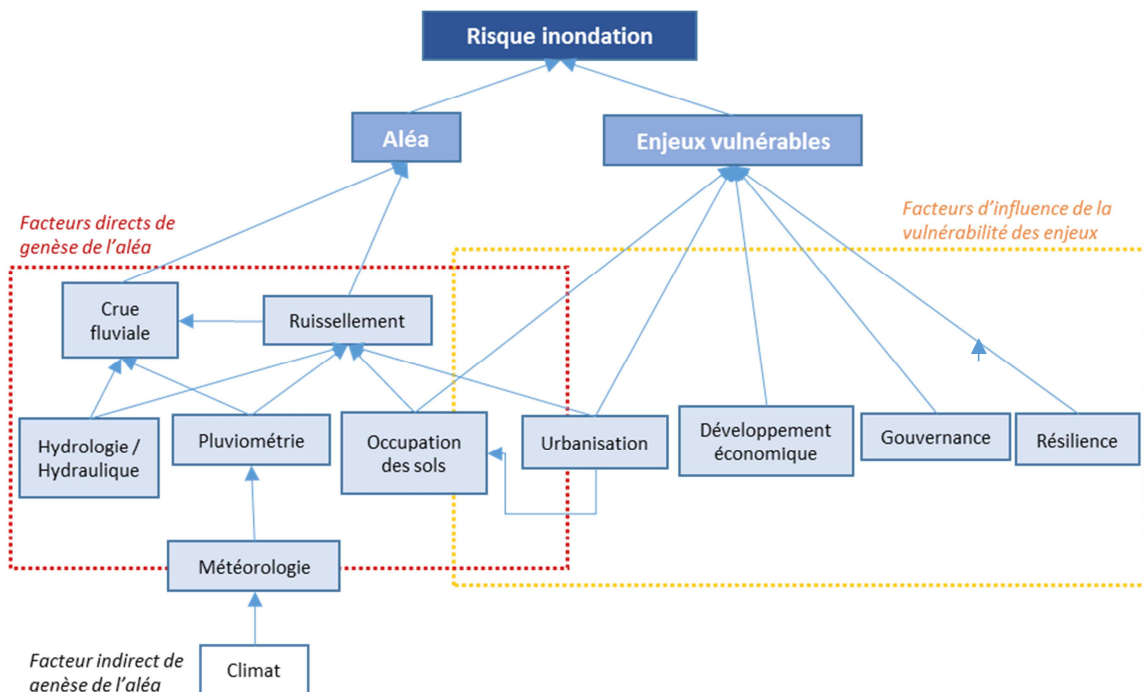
Risque inondation

Aléa

Enjeux vulnérables

Facteurs directs de genèse de l'aléa

Facteurs d'influence de la vulnérabilité des enjeux

Crue fluviale

Ruissellement

Hydrologie / Hydraulique

Pluviométrie

Occupation des sols

Urbanisation

Développement économique

Gouvernance

Résilience

Météorologie

Facteur indirect de genèse de l'aléa

Climat